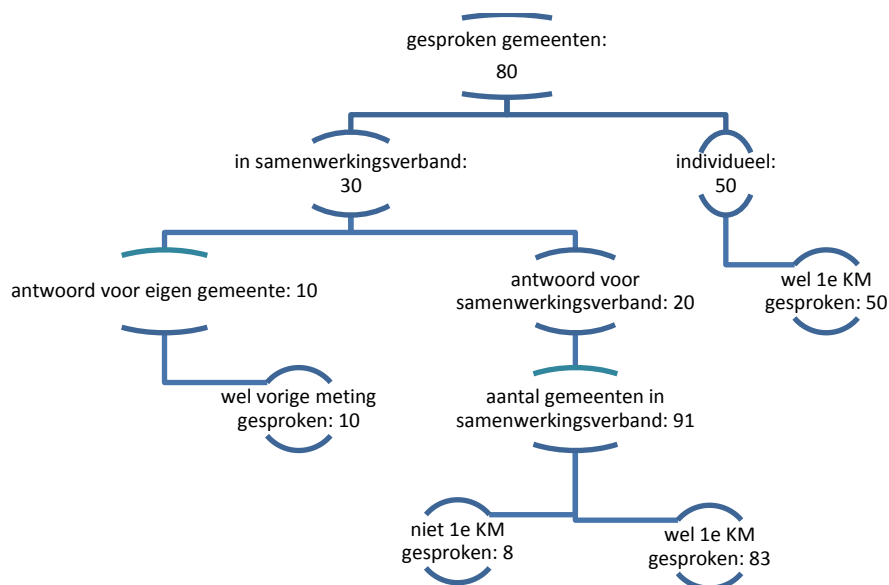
gesproken gemeenten:
80

in samenwerkingsverband:
30

individueel:
50

antwoord voor eigen gemeente: 10

antwoord voor samenwerkingsverband: 20

wel 1e KM gesproken: 50

wel vorige meting gesproken: 10

aantal gemeenten in samenwerkingsverband: 91

niet 1e KM gesproken: 8

wel 1e KM gesproken: 83